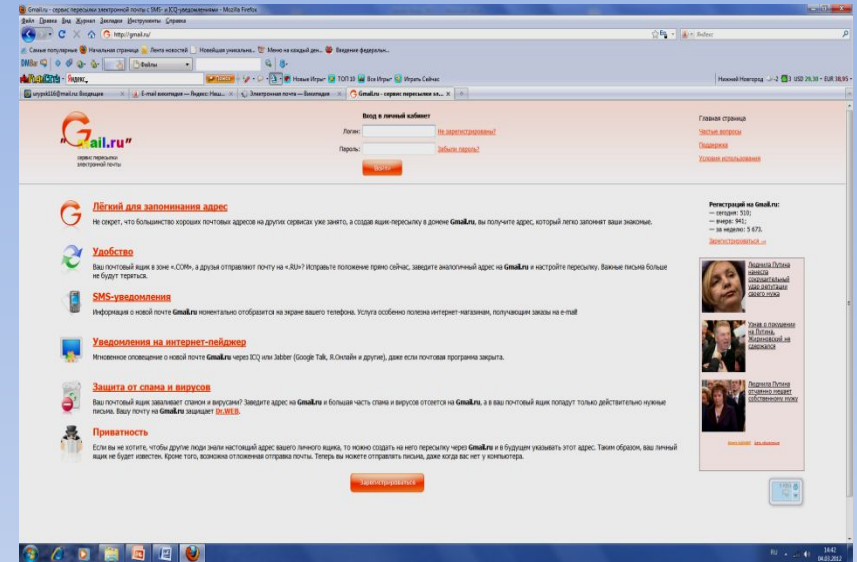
Gmail.ru - сервис пересылки электронной почты с SMS- и ICQ-уведомлениями - Mozilla Firefox

Файл Правка Вид Журнал Закладки Инструменты Справка

http://gmail.ru/

Яндекс

Самые популярные Начальная страница Лента новостей Новейшая уникальна... Меню на каждый ден... Введение федеральн...

Файлы

Яндекс

Новые Игры! ТОП 10 Все Игры! Играть Сейчас

Нижний Новгород USD 29,30 EUR 38,95

E-mail визитная — Яндекс Наш... Электронная почта — Википедия Gmail.ru - сервис пересылки эл...

Gail.ru

сервис пересылки электронной почты

Вход в личный кабинет

Логин:

Не зарегистрированы?

Пароль:

Забыли пароль?

Войти

Главная страница

Частые вопросы

Поддержка

Условия использования

Лёгкий для запоминания адрес

Не секрет, что большинство хороших почтовых адресов на других сервисах уже занято, а создав ящик-пересылку в домене Gmail.ru, вы получите адрес, который легко запомнят ваши знакомые.

Удобство

Ваш почтовый ящик в зоне «.COM», а друзья отправляют почту на «.RU»? Исправьте положение прямо сейчас, заведите аналогичный адрес на Gmail.ru и настройте пересылку. Важные письма больше не будут теряться.

SMS-уведомления

Информация о новой почте Gmail.ru моментально отобразится на экране вашего телефона. Услуга особенно полезна интернет-магазинам, получающим заказы на e-mail

Уведомления на интернет-пейджер

Мгновенное оповещение о новой почте Gmail.ru через ICQ или Jabber (Google Talk, Я.Онлайн и другие), даже если почтовая программа закрыта.

Защита от спама и вирусов

Ваш почтовый ящик заваливает спамом и вирусами? Заведите адрес на Gmail.ru и большая часть спама и вирусов отсеется на Gmail.ru, а в ваш почтовый ящик попадут только действительно нужные письма. Вашу почту на Gmail.ru защищает Dr.WEB.

Приватность

Если вы не хотите, чтобы другие люди знали настоящий адрес вашего личного ящика, то можно создать на него пересылку через Gmail.ru и в будущем указывать этот адрес. Таким образом, ваш личный ящик не будет известен. Кроме того, возможна отложенная отправка почты. Теперь вы можете отправлять письма, даже когда вас нет у компьютера.

Зарегистрироваться

Регистраций на Gmail.ru:
— сегодня: 510;
— вчера: 941;
— за неделю: 5 673.

Зарегистрироваться »

Людмила Путина нанесла сокрушительный удар репутации своего мужа

Узнав о похождениях Путина, Жириновский не сдержался

Людмила Путина отчаянно продает собственную кожу

RU 14:42 04.03.2012